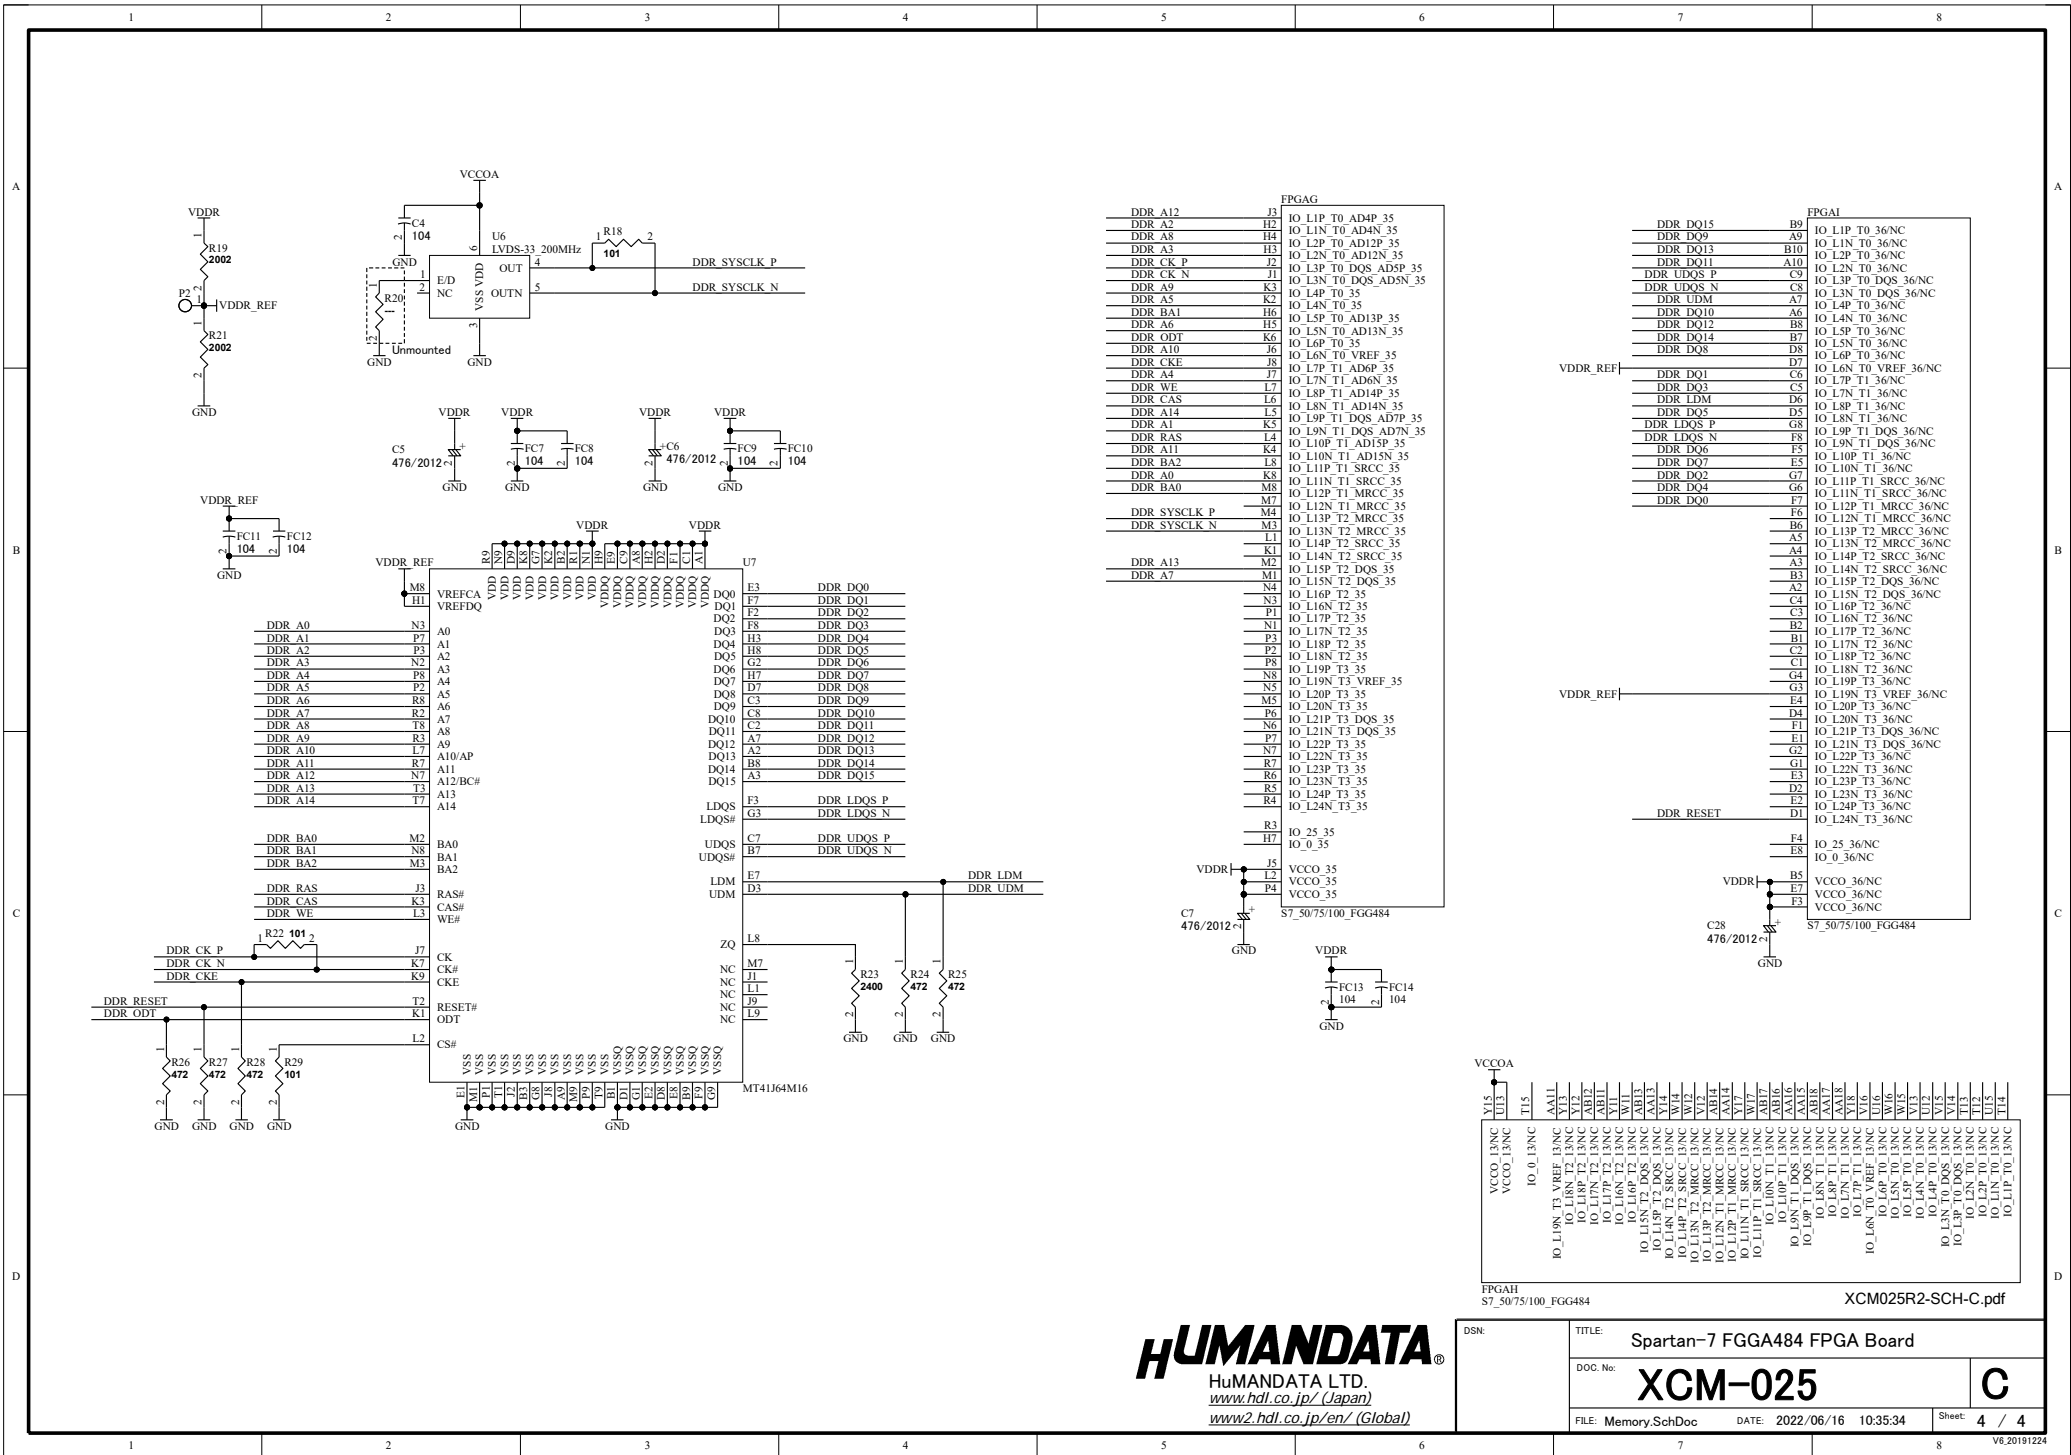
1 2 3 4 5 6 7 8

A B C D

VCCOA
C4 104
GND
U6 LVDS-33_200MHz
E/D NC OUT OUTN VSS VDD
R18 101
DDR_SYSCLK_P
DDR_SYSCLK_N
R20
Unmounted
GND GND GND

VDDR
R19 2002
P2
VDDR_REF
R21 2002
GND

VDDR VDDR VDDR VDDR
C5 476/2012
FC7 104 FC8 104
C6 476/2012
FC9 104 FC10 104
GND GND GND GND

VDDR_REF
FC11 104 FC12 104
GND

VDDR_REF
VDDR VDDR
U7
VREFCA VREFDQ
A0 A1 A2 A3 A4 A5 A6 A7 A8 A9 A10/AP A11 A12/BC# A13 A14
DDR_A0 DDR_A1 DDR_A2 DDR_A3 DDR_A4 DDR_A5 DDR_A6 DDR_A7 DDR_A8 DDR_A9 DDR_A10 DDR_A11 DDR_A12 DDR_A13 DDR_A14
BA0 BA1 BA2
DDR_BA0 DDR_BA1 DDR_BA2
RAS# CAS# WE#
DDR_RAS DDR_CAS DDR_WE
R22 101
DDR_CK_P DDR_CK_N DDR_CKE
CK CK# CKE
DDR_RESET DDR_ODT
RESET# ODT
CS#
R26 472 R27 472 R28 472 R29 101
GND GND GND GND
DQ0 DQ1 DQ2 DQ3 DQ4 DQ5 DQ6 DQ7 DQ8 DQ9 DQ10 DQ11 DQ12 DQ13 DQ14 DQ15
DDR_DQ0 DDR_DQ1 DDR_DQ2 DDR_DQ3 DDR_DQ4 DDR_DQ5 DDR_DQ6 DDR_DQ7 DDR_DQ8 DDR_DQ9 DDR_DQ10 DDR_DQ11 DDR_DQ12 DDR_DQ13 DDR_DQ14 DDR_DQ15
LDQS LDQS# DDR_LDQS_P DDR_LDQS_N
UDQS UDQS# DDR_UDQS_P DDR_UDQS_N
LDM UDM DDR_LDM DDR_UDM
ZQ
NC NC NC NC NC NC
R23 2400 R24 472 R25 472
GND GND GND
MT41J64M16
GND GND

FPGAG
DDR_A12 DDR_A2 DDR_A8 DDR_A3 DDR_CK_P DDR_CK_N DDR_A9 DDR_A5 DDR_BA1 DDR_A6 DDR_ODT DDR_A10 DDR_CKE DDR_A4 DDR_WE DDR_CAS DDR_A14 DDR_A1 DDR_RAS DDR_A11 DDR_BA2 DDR_A0 DDR_BA0 DDR_SYSCLK_P DDR_SYSCLK_N DDR_A13 DDR_A7
IO_L1P_T0_AD4P_35 IO_L1N_T0_AD4N_35 IO_L2P_T0_AD12P_35 IO_L2N_T0_AD12N_35 IO_L3P_T0_DQS_AD5P_35 IO_L3N_T0_DQS_AD5N_35 IO_L4P_T0_35 IO_L4N_T0_35 IO_L5P_T0_AD13P_35 IO_L5N_T0_AD13N_35 IO_L6P_T0_35 IO_L6N_T0_VREF_35 IO_L7P_T1_AD6P_35 IO_L7N_T1_AD6N_35 IO_L8P_T1_AD14P_35 IO_L8N_T1_AD14N_35 IO_L9P_T1_DQS_AD7P_35 IO_L9N_T1_DQS_AD7N_35 IO_L10P_T1_AD15P_35 IO_L10N_T1_AD15N_35 IO_L11P_T1_SRCC_35 IO_L11N_T1_SRCC_35 IO_L12P_T1_MRCC_35 IO_L12N_T1_MRCC_35 IO_L13P_T2_MRCC_35 IO_L13N_T2_MRCC_35 IO_L14P_T2_SRCC_35 IO_L14N_T2_SRCC_35 IO_L15P_T2_DQS_35 IO_L15N_T2_DQS_35 IO_L16P_T2_35 IO_L16N_T2_35 IO_L17P_T2_35 IO_L17N_T2_35 IO_L18P_T2_35 IO_L18N_T2_35 IO_L19P_T3_35 IO_L19N_T3_VREF_35 IO_L20P_T3_35 IO_L20N_T3_35 IO_L21P_T3_DQS_35 IO_L21N_T3_DQS_35 IO_L22P_T3_35 IO_L22N_T3_35 IO_L23P_T3_35 IO_L23N_T3_35 IO_L24P_T3_35 IO_L24N_T3_35
IO_25_35 IO_0_35
VDDR
VCCO_35 VCCO_35 VCCO_35
S7_50/75/100_FGG484
C7 476/2012
GND
VDDR
FC13 104 FC14 104
GND

FPGAI
DDR_DQ15 DDR_DQ9 DDR_DQ13 DDR_DQ11 DDR_UDQS_P DDR_UDQS_N DDR_UDM DDR_DQ10 DDR_DQ12 DDR_DQ14 DDR_DQ8
VDDR_REF
DDR_DQ1 DDR_DQ3 DDR_LDM DDR_DQ5 DDR_LDQS_P DDR_LDQS_N DDR_DQ6 DDR_DQ7 DDR_DQ2 DDR_DQ4 DDR_DQ0
VDDR_REF
DDR_RESET
IO_L1P_T0_36/NC IO_L1N_T0_36/NC IO_L2P_T0_36/NC IO_L2N_T0_36/NC IO_L3P_T0_DQS_36/NC IO_L3N_T0_DQS_36/NC IO_L4P_T0_36/NC IO_L4N_T0_36/NC IO_L5P_T0_36/NC IO_L5N_T0_36/NC IO_L6P_T0_36/NC IO_L6N_T0_VREF_36/NC IO_L7P_T1_36/NC IO_L7N_T1_36/NC IO_L8P_T1_36/NC IO_L8N_T1_36/NC IO_L9P_T1_DQS_36/NC IO_L9N_T1_DQS_36/NC IO_L10P_T1_36/NC IO_L10N_T1_36/NC IO_L11P_T1_SRCC_36/NC IO_L11N_T1_SRCC_36/NC IO_L12P_T1_MRCC_36/NC IO_L12N_T1_MRCC_36/NC IO_L13P_T2_MRCC_36/NC IO_L13N_T2_MRCC_36/NC IO_L14P_T2_SRCC_36/NC IO_L14N_T2_SRCC_36/NC IO_L15P_T2_DQS_36/NC IO_L15N_T2_DQS_36/NC IO_L16P_T2_36/NC IO_L16N_T2_36/NC IO_L17P_T2_36/NC IO_L17N_T2_36/NC IO_L18P_T2_36/NC IO_L18N_T2_36/NC IO_L19P_T3_36/NC IO_L19N_T3_VREF_36/NC IO_L20P_T3_36/NC IO_L20N_T3_36/NC IO_L21P_T3_DQS_36/NC IO_L21N_T3_DQS_36/NC IO_L22P_T3_36/NC IO_L22N_T3_36/NC IO_L23P_T3_36/NC IO_L23N_T3_36/NC IO_L24P_T3_36/NC IO_L24N_T3_36/NC
IO_25_36/NC IO_0_36/NC
VDDR
VCCO_36/NC VCCO_36/NC VCCO_36/NC
S7_50/75/100_FGG484
C28 476/2012
GND

VCCOA
VCCO_13/NC VCCO_13/NC IO_0_13/NC IO_L19N_T3_VREF_13/NC IO_L18N_T2_13/NC IO_L18P_T2_13/NC IO_L17N_T2_13/NC IO_L17P_T2_13/NC IO_L16N_T2_13/NC IO_L16P_T2_13/NC IO_L15N_T2_DQS_13/NC IO_L15P_T2_DQS_13/NC IO_L14N_T2_SRCC_13/NC IO_L14P_T2_SRCC_13/NC IO_L13N_T2_MRCC_13/NC IO_L13P_T2_MRCC_13/NC IO_L12N_T1_MRCC_13/NC IO_L12P_T1_MRCC_13/NC IO_L11N_T1_SRCC_13/NC IO_L11P_T1_SRCC_13/NC IO_L10N_T1_13/NC IO_L10P_T1_13/NC IO_L9N_T1_DQS_13/NC IO_L9P_T1_DQS_13/NC IO_L8N_T1_13/NC IO_L8P_T1_13/NC IO_L7N_T1_13/NC IO_L7P_T1_13/NC IO_L6N_T0_VREF_13/NC IO_L6P_T0_13/NC IO_L5N_T0_13/NC IO_L5P_T0_13/NC IO_L4N_T0_13/NC IO_L4P_T0_13/NC IO_L3N_T0_DQS_13/NC IO_L3P_T0_DQS_13/NC IO_L2N_T0_13/NC IO_L2P_T0_13/NC IO_L1N_T0_13/NC IO_L1P_T0_13/NC
FPGAH
S7_50/75/100_FGG484
XCM025R2-SCH-C.pdf

HUMANDATA®
HuMANDATA LTD.
www.hdl.co.jp/ (Japan)
www2.hdl.co.jp/en/ (Global)
DSN:
TITLE: Spartan-7 FGGA484 FPGA Board
DOC. No: XCM-025
C
FILE: Memory.SchDoc DATE: 2022/06/16 10:35:34 Sheet: 4 / 4
V6_20191224